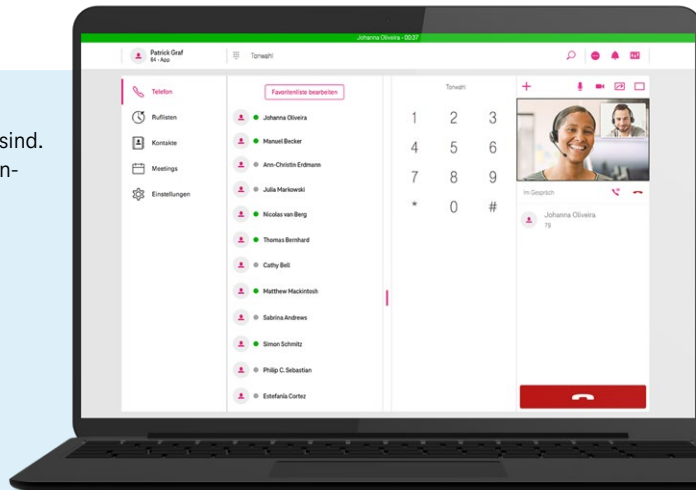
sind.
n-

Johanna Oliveira - 00:37

Patrick Graf
84 - App

Tonwahl

Telefon
Ruflisten
Kontakte
Meetings
Einstellungen

Favoritenliste bearbeiten

Johanna Oliveira
Manuel Becker
Ann-Christin Erdmann
Julia Markowski
Nicolas van Berg
Thomas Bernhard
Cathy Bell
Matthew Mackintosh
Sabrina Andrews
Simon Schmitz
Philip C. Sebastian
Estefania Cortez

Tonwahl

1 2 3
4 5 6
7 8 9
* 0 #

Im Gespräch

Johanna Oliveira
79